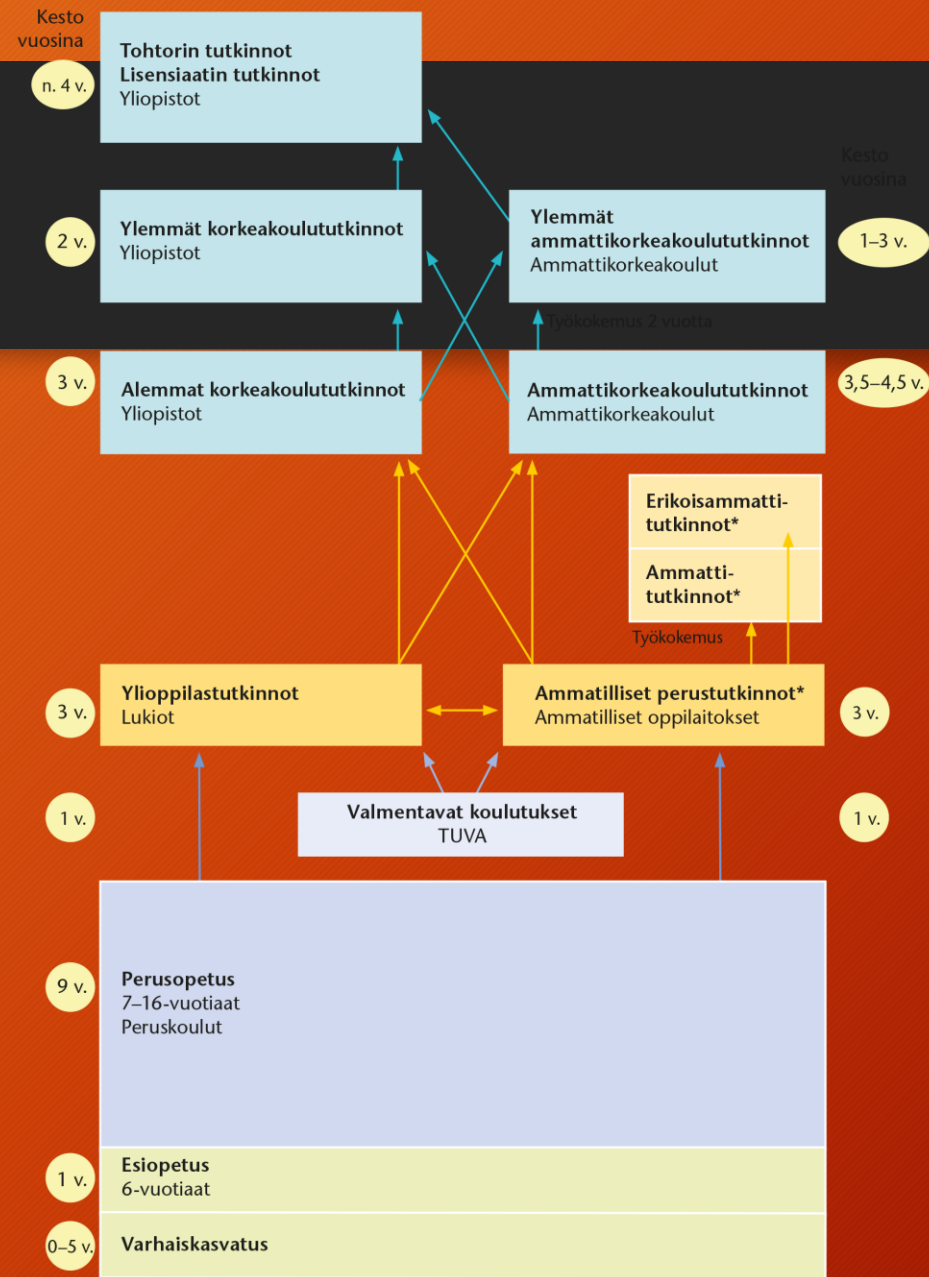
Kesto vuosina

n. 4 v.

Tohtorin tutkinnot
Lisensiaatin tutkinnot
Yliopistot

Kesto vuosina

2 v.

Ylemmät korkeakoulututkinnot
Yliopistot

Ylemmät ammattikorkeakoulututkinnot
Ammattikorkeakoulut

1–3 v.

Työkokemus 2 vuotta

3 v.

Alemmat korkeakoulututkinnot
Yliopistot

Ammattikorkeakoulututkinnot
Ammattikorkeakoulut

3,5–4,5 v.

Erikoisammattitutkinnot*

Ammattitutkinnot*

Työkokemus

3 v.

Ylioppilastutkinnot
Lukiot

Ammatilliset perustutkinnot*
Ammatilliset oppilaitokset

3 v.

1 v.

Valmentavat koulutukset
TUVA

1 v.

9 v.

Perusopetus
7–16-vuotiaat
Peruskoulut

1 v.

Esiopetus
6-vuotiaat

0–5 v.

Varhaiskasvatus